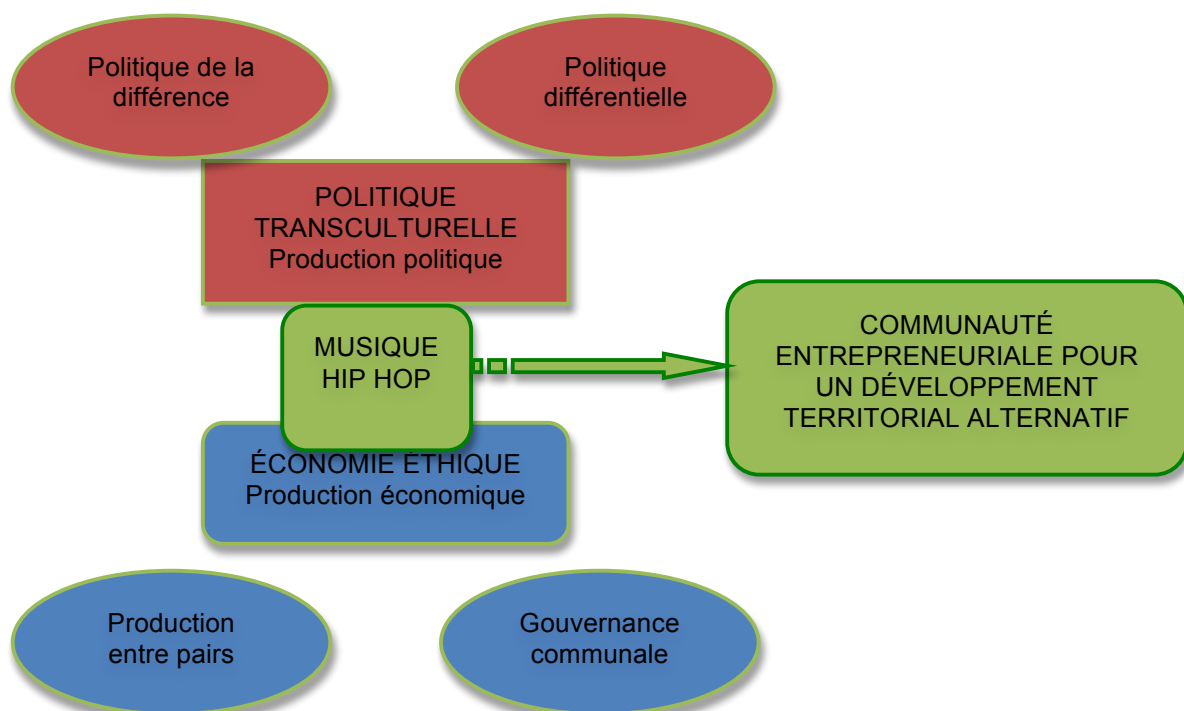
Politique de la différence

Politique différentielle

POLITIQUE TRANSCULTURELLE
Production politique

MUSIQUE HIP HOP

COMMUNAUTÉ ENTREPRENEURIALE POUR UN DÉVELOPPEMENT TERRITORIAL ALTERNATIF

ÉCONOMIE ÉTHIQUE
Production économique

Production entre pairs

Gouvernance communale